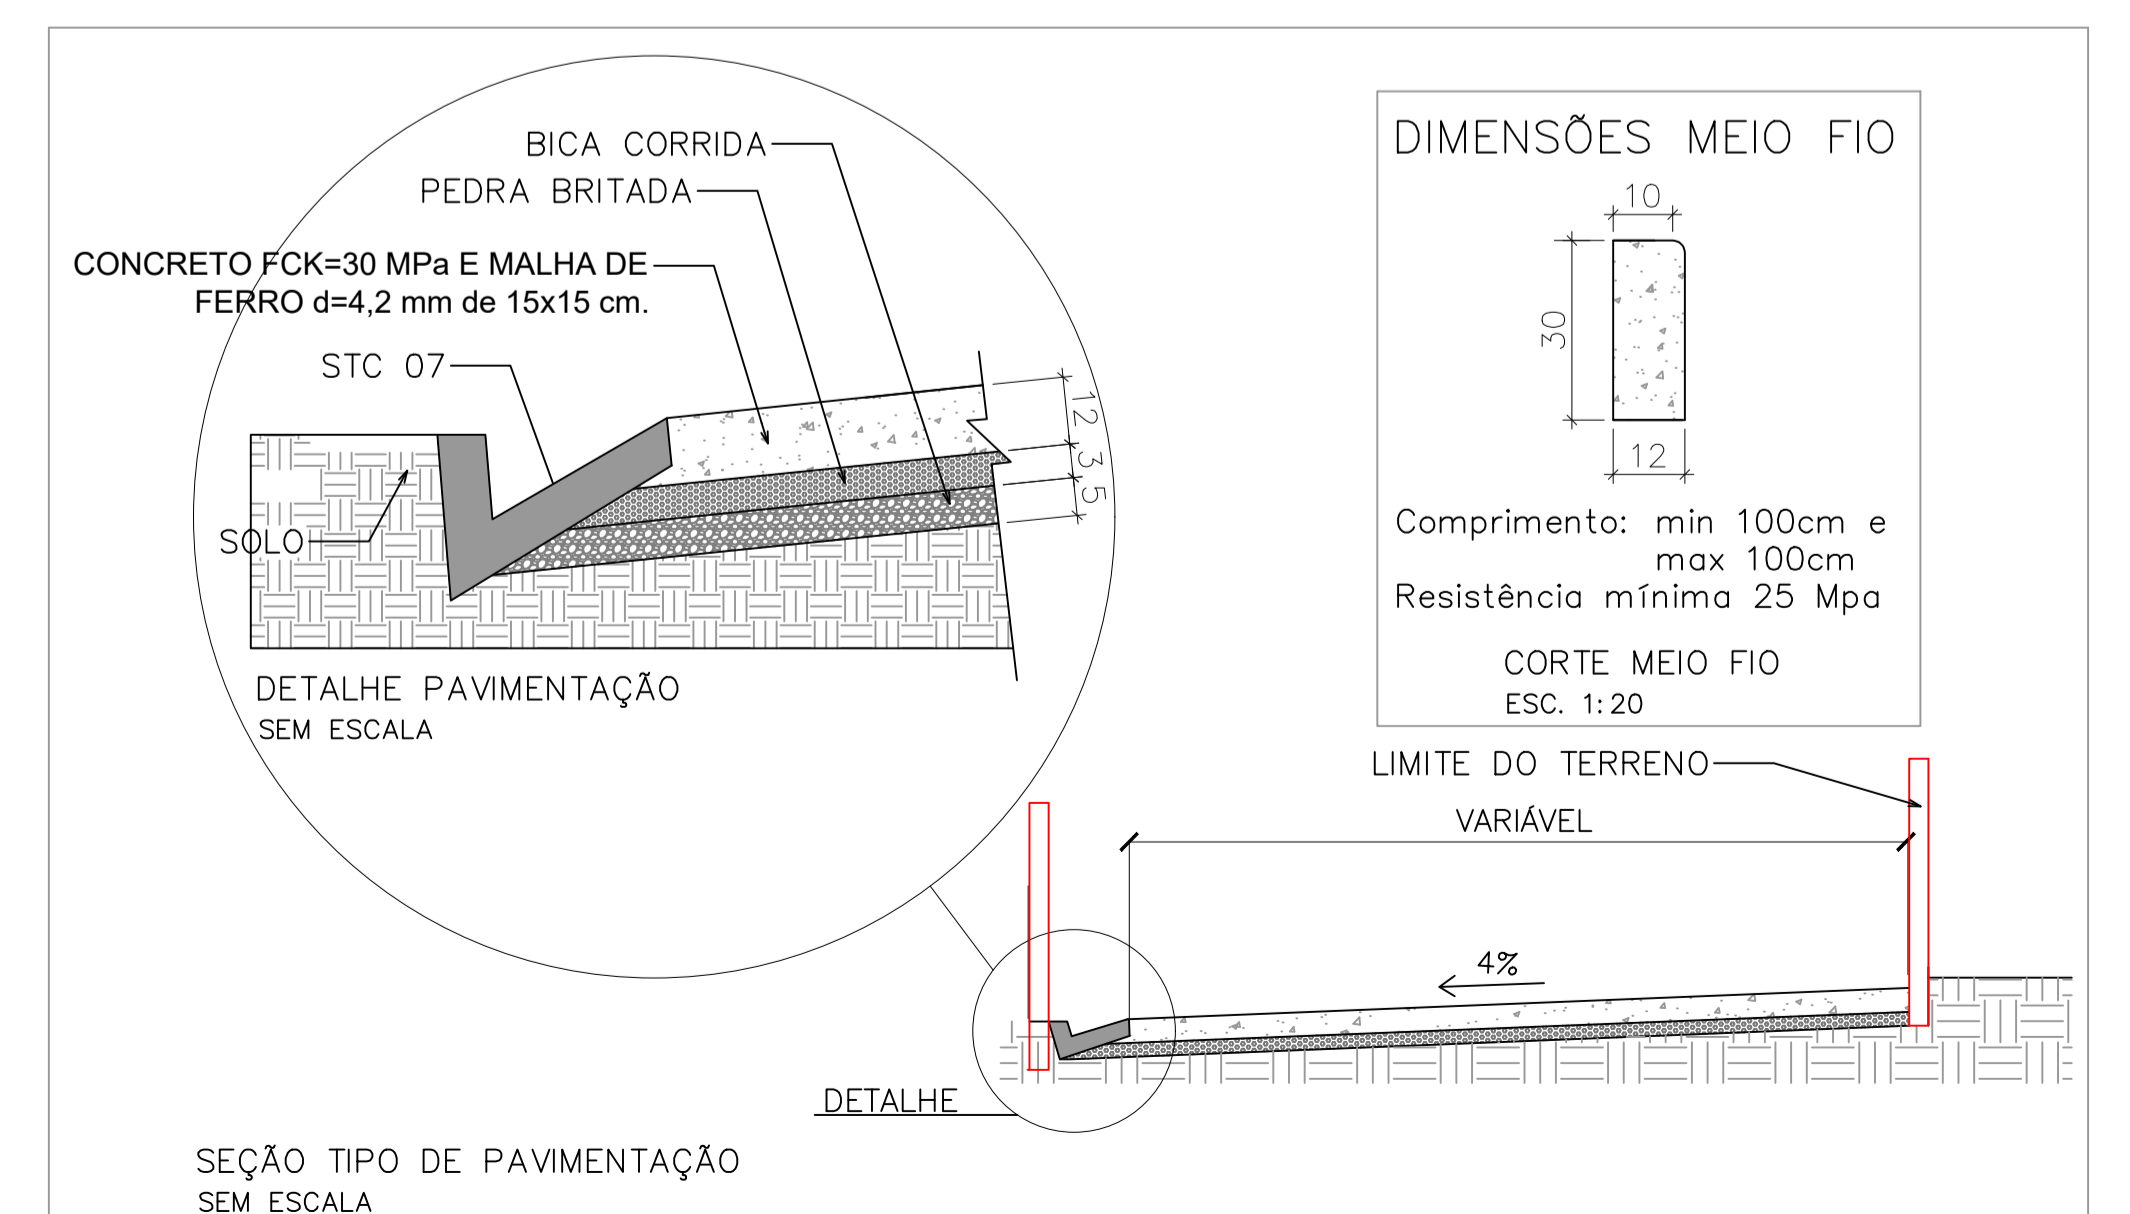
BICA CORRIDA
PEDRA BRITADA
CONCRETO FCK=30 MPa E MALHA DE FERRO d=4,2 mm de 15x15 cm.
STC 07
SOLO
12
3
5
DETALHE PAVIMENTAÇÃO
SEM ESCALA

DIMENSÕES MEIO FIO
10
30
12
Comprimento: min 100cm e max 100cm
Resistência mínima 25 Mpa
CORTE MEIO FIO
ESC. 1:20

LIMITE DO TERRENO
VARIÁVEL
4%
DETALHE

SEÇÃO TIPO DE PAVIMENTAÇÃO
SEM ESCALA